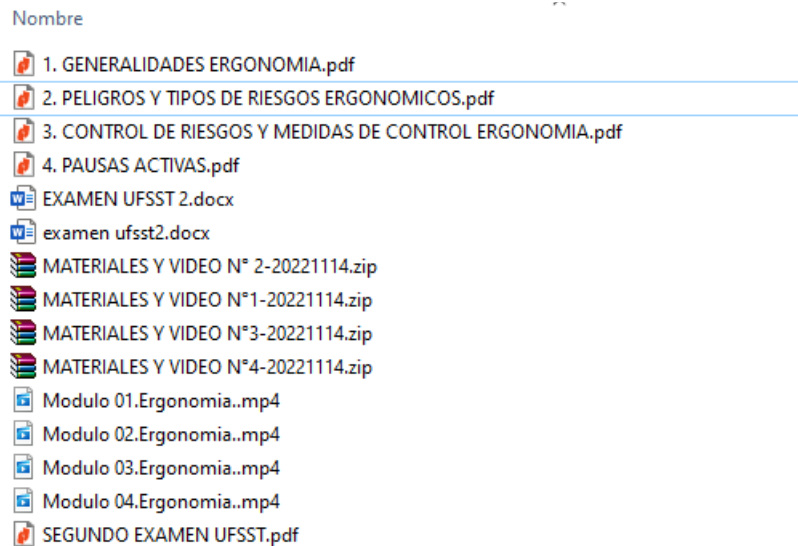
Nombre

1. GENERALIDADES ERGONOMIA.pdf
2. PELIGROS Y TIPOS DE RIESGOS ERGONOMICOS.pdf
3. CONTROL DE RIESGOS Y MEDIDAS DE CONTROL ERGONOMIA.pdf
4. PAUSAS ACTIVAS.pdf
EXAMEN UFSST 2.docx
examen ufsst2.docx
MATERIALES Y VIDEO N° 2-20221114.zip
MATERIALES Y VIDEO N°1-20221114.zip
MATERIALES Y VIDEO N°3-20221114.zip
MATERIALES Y VIDEO N°4-20221114.zip
Modulo 01.Ergonomia..mp4
Modulo 02.Ergonomia..mp4
Modulo 03.Ergonomia..mp4
Modulo 04.Ergonomia..mp4
SEGUNDO EXAMEN UFSST.pdf